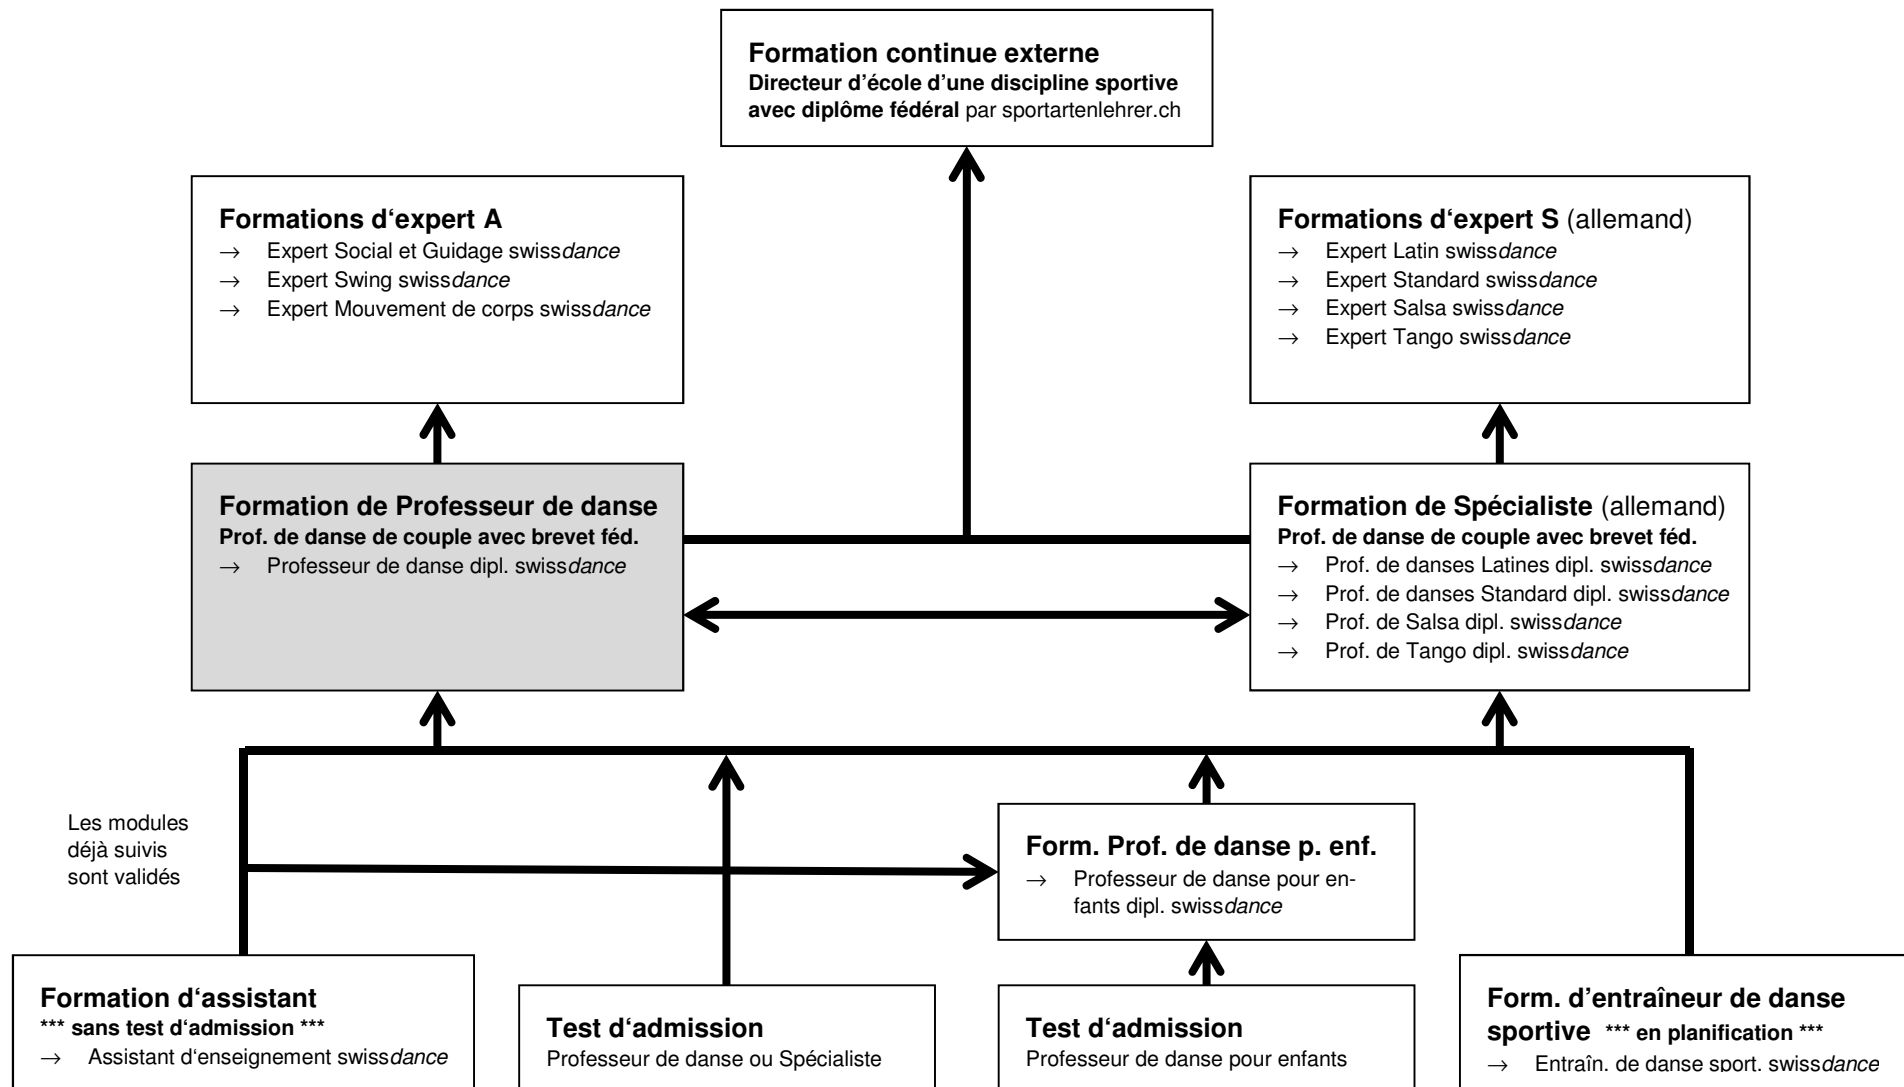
**Formation continue externe**
**Directeur d'école d'une discipline sportive avec diplôme fédéral** par sportartenlehrer.ch

**Formations d'expert A**
→ Expert Social et Guidage swiss*dance*
→ Expert Swing swiss*dance*
→ Expert Mouvement de corps swiss*dance*

**Formations d'expert S** (allemand)
→ Expert Latin swiss*dance*
→ Expert Standard swiss*dance*
→ Expert Salsa swiss*dance*
→ Expert Tango swiss*dance*

**Formation de Professeur de danse**
**Prof. de danse de couple avec brevet féd.**
→ Professeur de danse dipl. swiss*dance*

**Formation de Spécialiste** (allemand)
**Prof. de danse de couple avec brevet féd.**
→ Prof. de danses Latines dipl. swiss*dance*
→ Prof. de danses Standard dipl. swiss*dance*
→ Prof. de Salsa dipl. swiss*dance*
→ Prof. de Tango dipl. swiss*dance*

Les modules déjà suivis sont validés

**Form. Prof. de danse p. enf.**
→ Professeur de danse pour enfants dipl. swiss*dance*

**Formation d'assistant**
**\*\*\* sans test d'admission \*\*\***
→ Assistant d'enseignement swiss*dance*

**Test d'admission**
Professeur de danse ou Spécialiste

**Test d'admission**
Professeur de danse pour enfants

**Form. d'entraîneur de danse sportive** **\*\*\* en planification \*\*\***
→ Entraîn. de danse sport. swiss*dance*